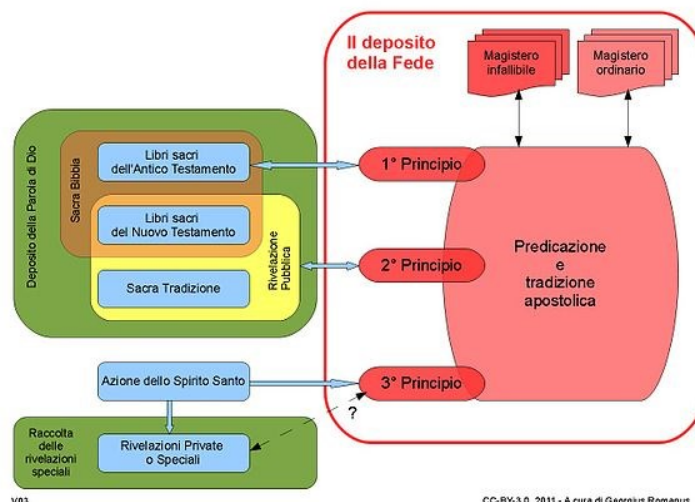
Il deposito della Fede

Magistero infallibile

Magistero ordinario

Deposito della Parola di Dio

Sacra Bibbia

Libri sacri dell'Antico Testamento

Libri sacri del Nuovo Testamento

Rivelazione Pubblica

Sacra Tradizione

1° Principio

2° Principio

3° Principio

Predicazione e tradizione apostolica

Azione dello Spirito Santo

?

Raccolta delle rivelazioni speciali

Rivelazioni Private o Speciali

V03

CC-BY-3.0, 2011 - A cura di Georgius Romanus